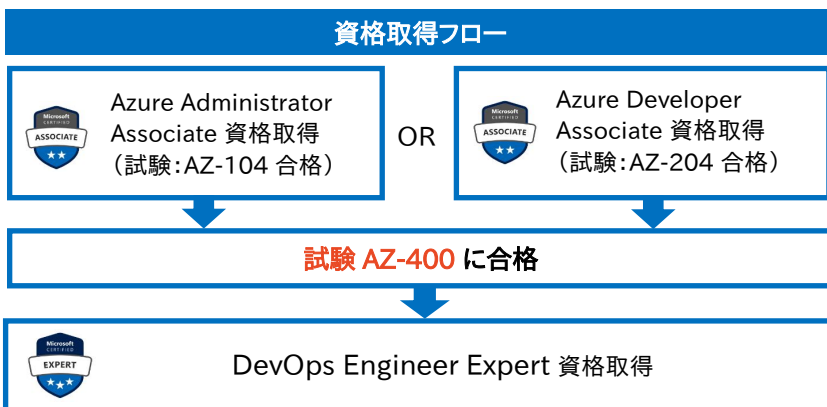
資格取得フロー

Microsoft CERTIFIED ASSOCIATE

Azure Administrator Associate 資格取得 （試験：AZ-104 合格）

OR

Microsoft CERTIFIED ASSOCIATE

Azure Developer Associate 資格取得 （試験：AZ-204 合格）

試験 AZ-400 に合格

Microsoft CERTIFIED EXPERT

DevOps Engineer Expert 資格取得